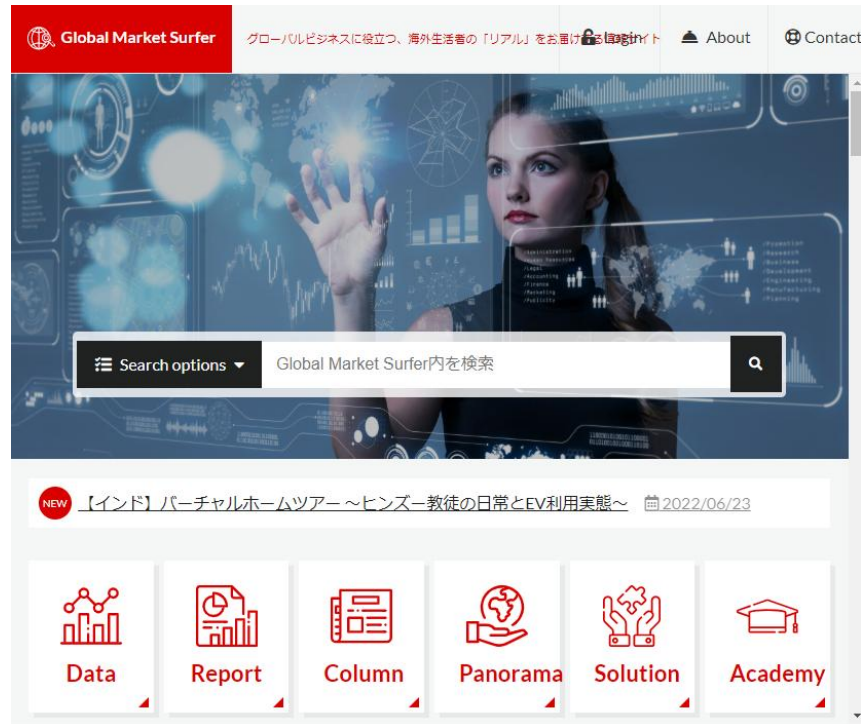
Global Market Surfer

グローバルビジネスに役立つ、海外生活者の「リアル」をお届け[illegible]イト

Login

About

Contact

Search options

Global Market Surfer内を検索

NEW 【インド】バーチャルホームツアー ～ヒンズー教徒の日常とEV利用実態～ 2022/06/23

Data

Report

Column

Panorama

Solution

Academy